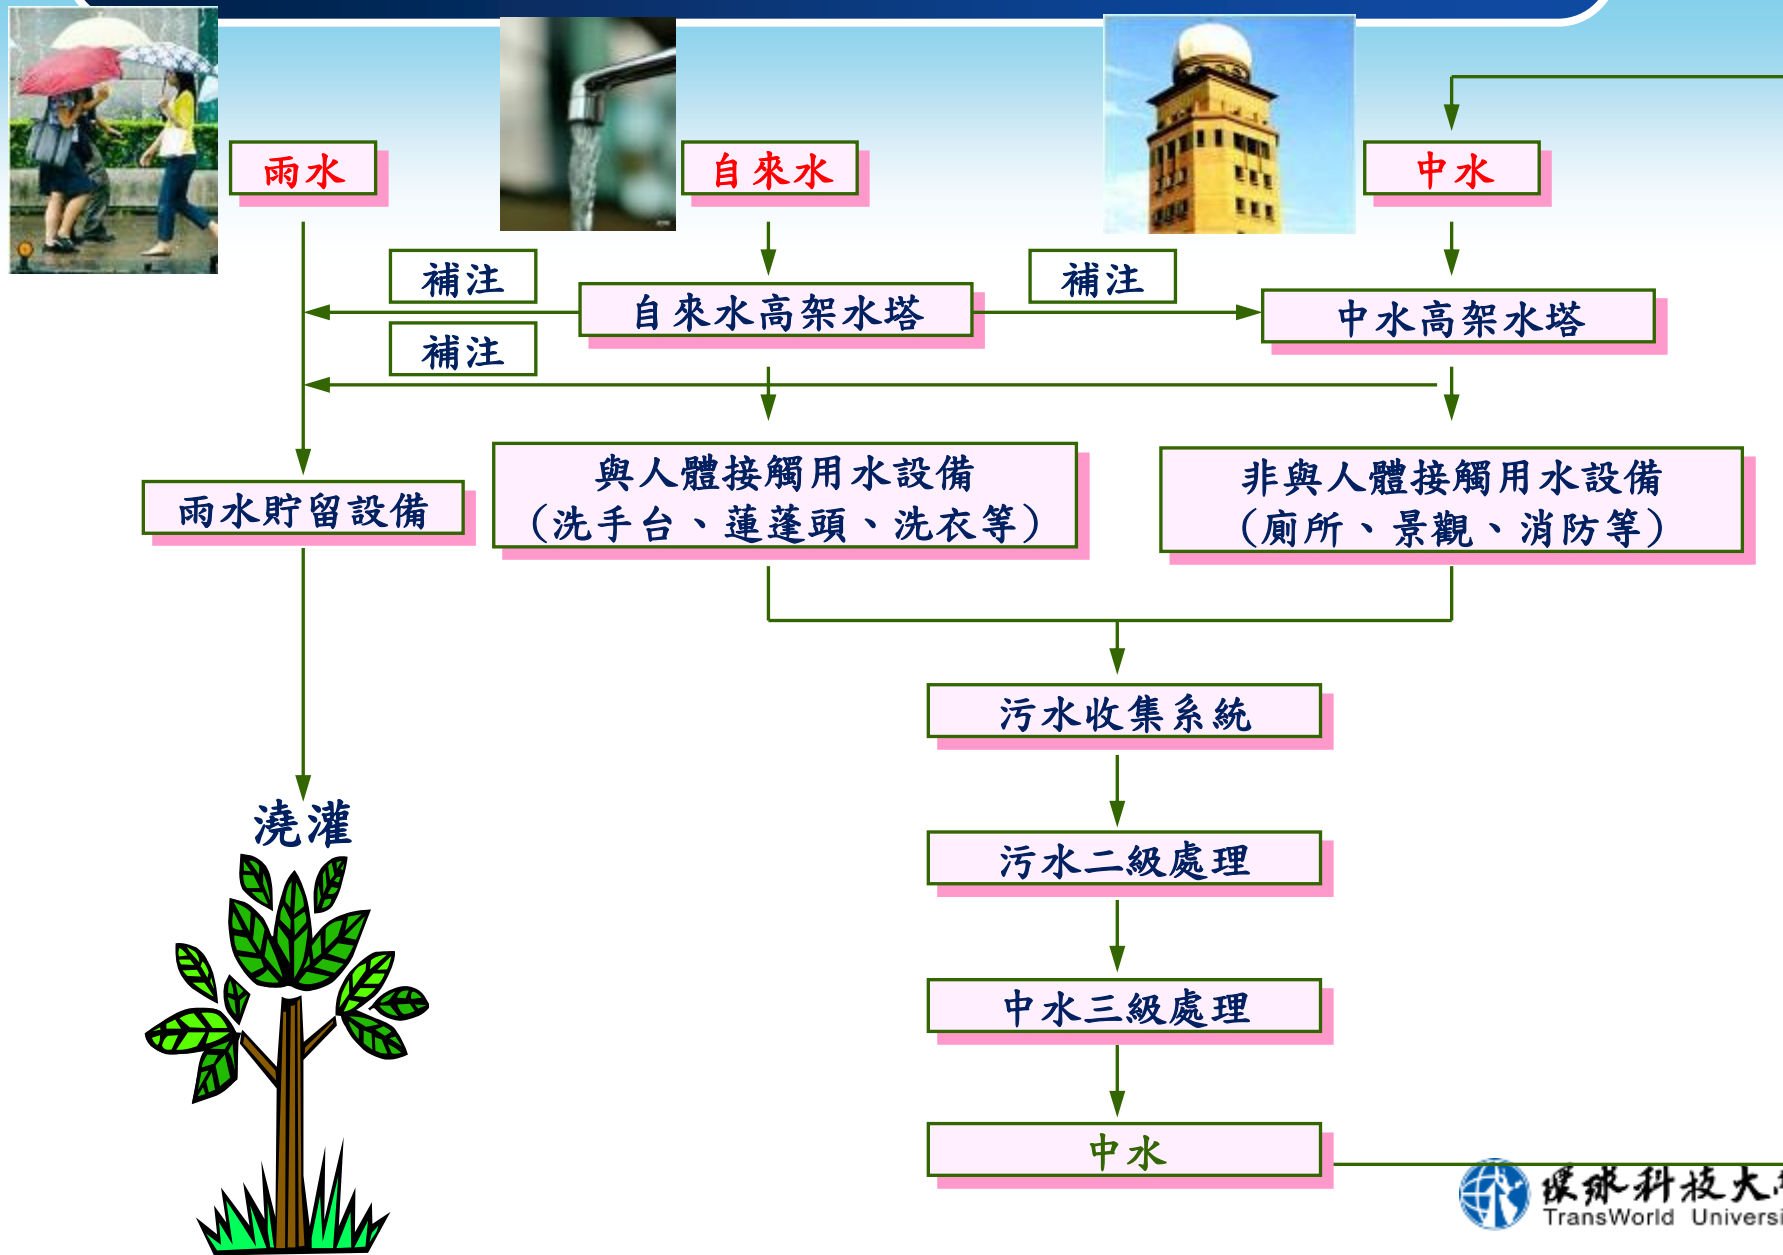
雨水

自來水

中水

補注

自來水高架水塔

補注

中水高架水塔

補注

雨水貯留設備

與人體接觸用水設備
(洗手台、蓮蓬頭、洗衣等)

非與人體接觸用水設備
(廁所、景觀、消防等)

污水收集系統

污水二級處理

中水三級處理

中水

澆灌

環球科技大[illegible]
TransWorld Universi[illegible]